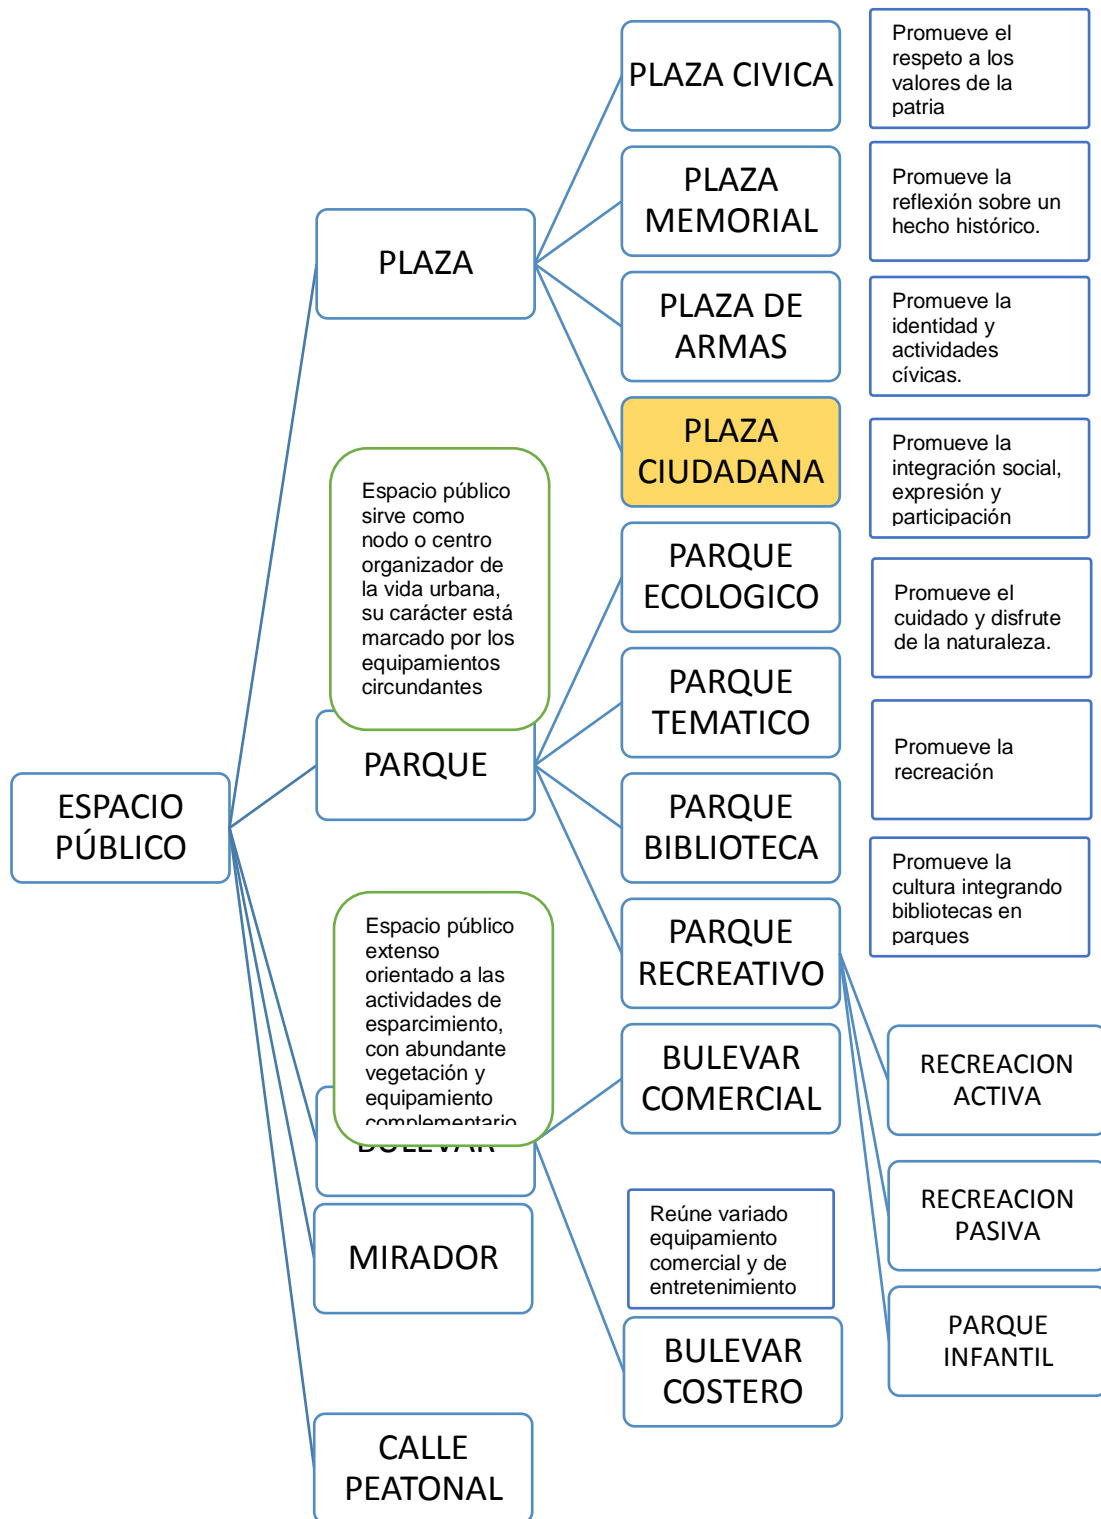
PLAZA CIVICA

Promueve el respeto a los valores de la patria

PLAZA MEMORIAL

Promueve la reflexión sobre un hecho histórico.

PLAZA

PLAZA DE ARMAS

Promueve la identidad y actividades cívicas.

PLAZA CIUDADANA

Promueve la integración social, expresión y participación

Espacio público sirve como nodo o centro organizador de la vida urbana, su carácter está marcado por los equipamientos circundantes

PARQUE ECOLOGICO

Promueve el cuidado y disfrute de la naturaleza.

PARQUE TEMATICO

Promueve la recreación

PARQUE

ESPACIO PÚBLICO

PARQUE BIBLIOTECA

Promueve la cultura integrando bibliotecas en parques

Espacio público extenso orientado a las actividades de esparcimiento, con abundante vegetación y equipamiento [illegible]

PARQUE RECREATIVO

BULEVAR COMERCIAL

RECREACION ACTIVA

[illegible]

RECREACION PASIVA

MIRADOR

Reúne variado equipamiento comercial y de entretenimiento

BULEVAR COSTERO

PARQUE INFANTIL

CALLE PEATONAL